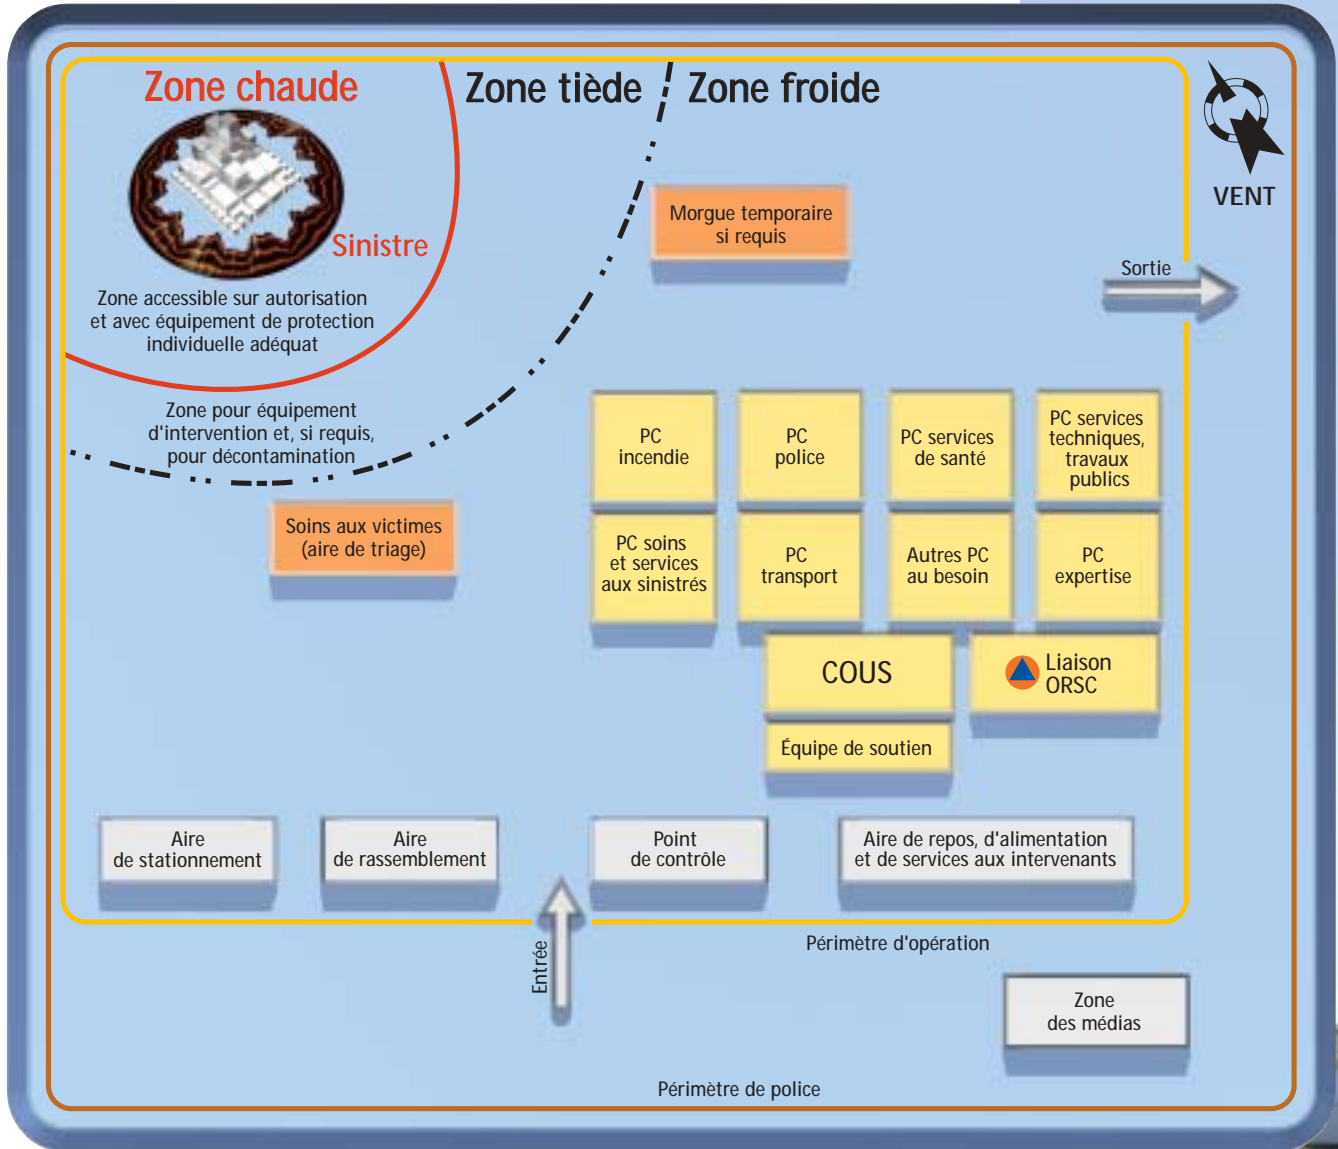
Zone chaude

Zone tiède

Zone froide

VENT

Sinistre

Zone accessible sur autorisation et avec équipement de protection individuelle adéquat

Morgue temporaire si requis

Sortie

Zone pour équipement d'intervention et, si requis, pour décontamination

| PC incendie | PC police | PC services de santé | PC services techniques, travaux publics |
|---|---|---|---|
| PC soins et services aux sinistrés | PC transport | Autres PC au besoin | PC expertise |

Soins aux victimes (aire de triage)

COUS

Liaison ORSC

Équipe de soutien

Aire de stationnement

Aire de rassemblement

Point de contrôle

Aire de repos, d'alimentation et de services aux intervenants

Entrée

Périmètre d'opération

Zone des médias

Périmètre de police